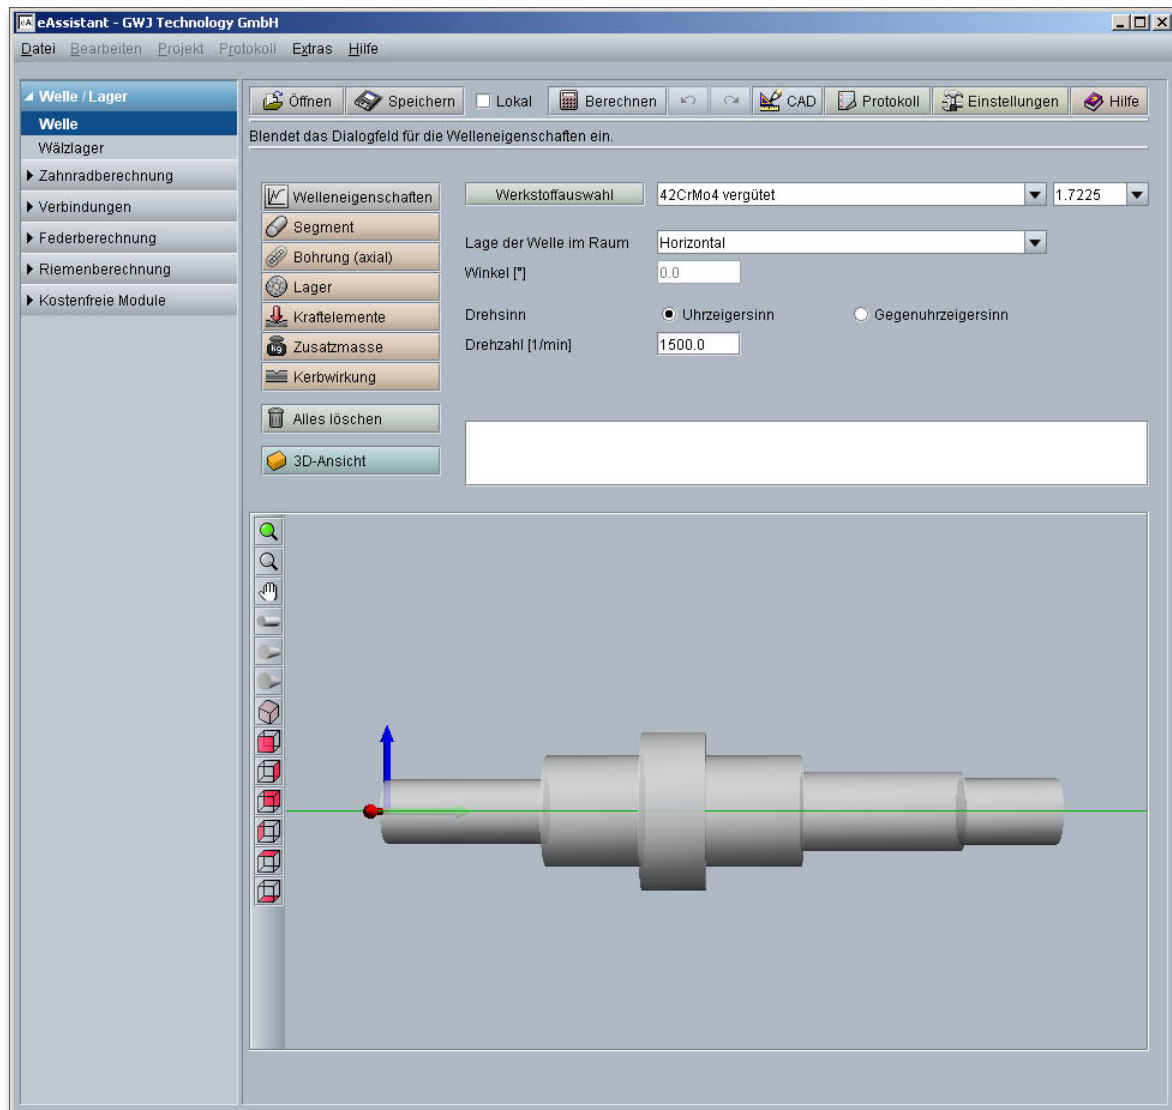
eAssistant - GWJ Technology GmbH

Datei Bearbeiten Projekt Protokoll Extras Hilfe

Welle / Lager
Welle
Wälzlager
Zahnradberechnung
Verbindungen
Federberechnung
Riemenberechnung
Kostenfreie Module

Öffnen Speichern Lokal Berechnen CAD Protokoll Einstellungen Hilfe

Blendet das Dialogfeld für die Welleneigenschaften ein.

Welleneigenschaften
Segment
Bohrung (axial)
Lager
Kraftelemente
Zusatzmasse
Kerbwirkung
Alles löschen
3D-Ansicht

Werkstoffauswahl 42CrMo4 vergütet 1.7225

Lage der Welle im Raum Horizontal
Winkel [°] 0.0

Drehsinn Uhrzeigersinn Gegenuhrzeigersinn
Drehzahl [1/min] 1500.0